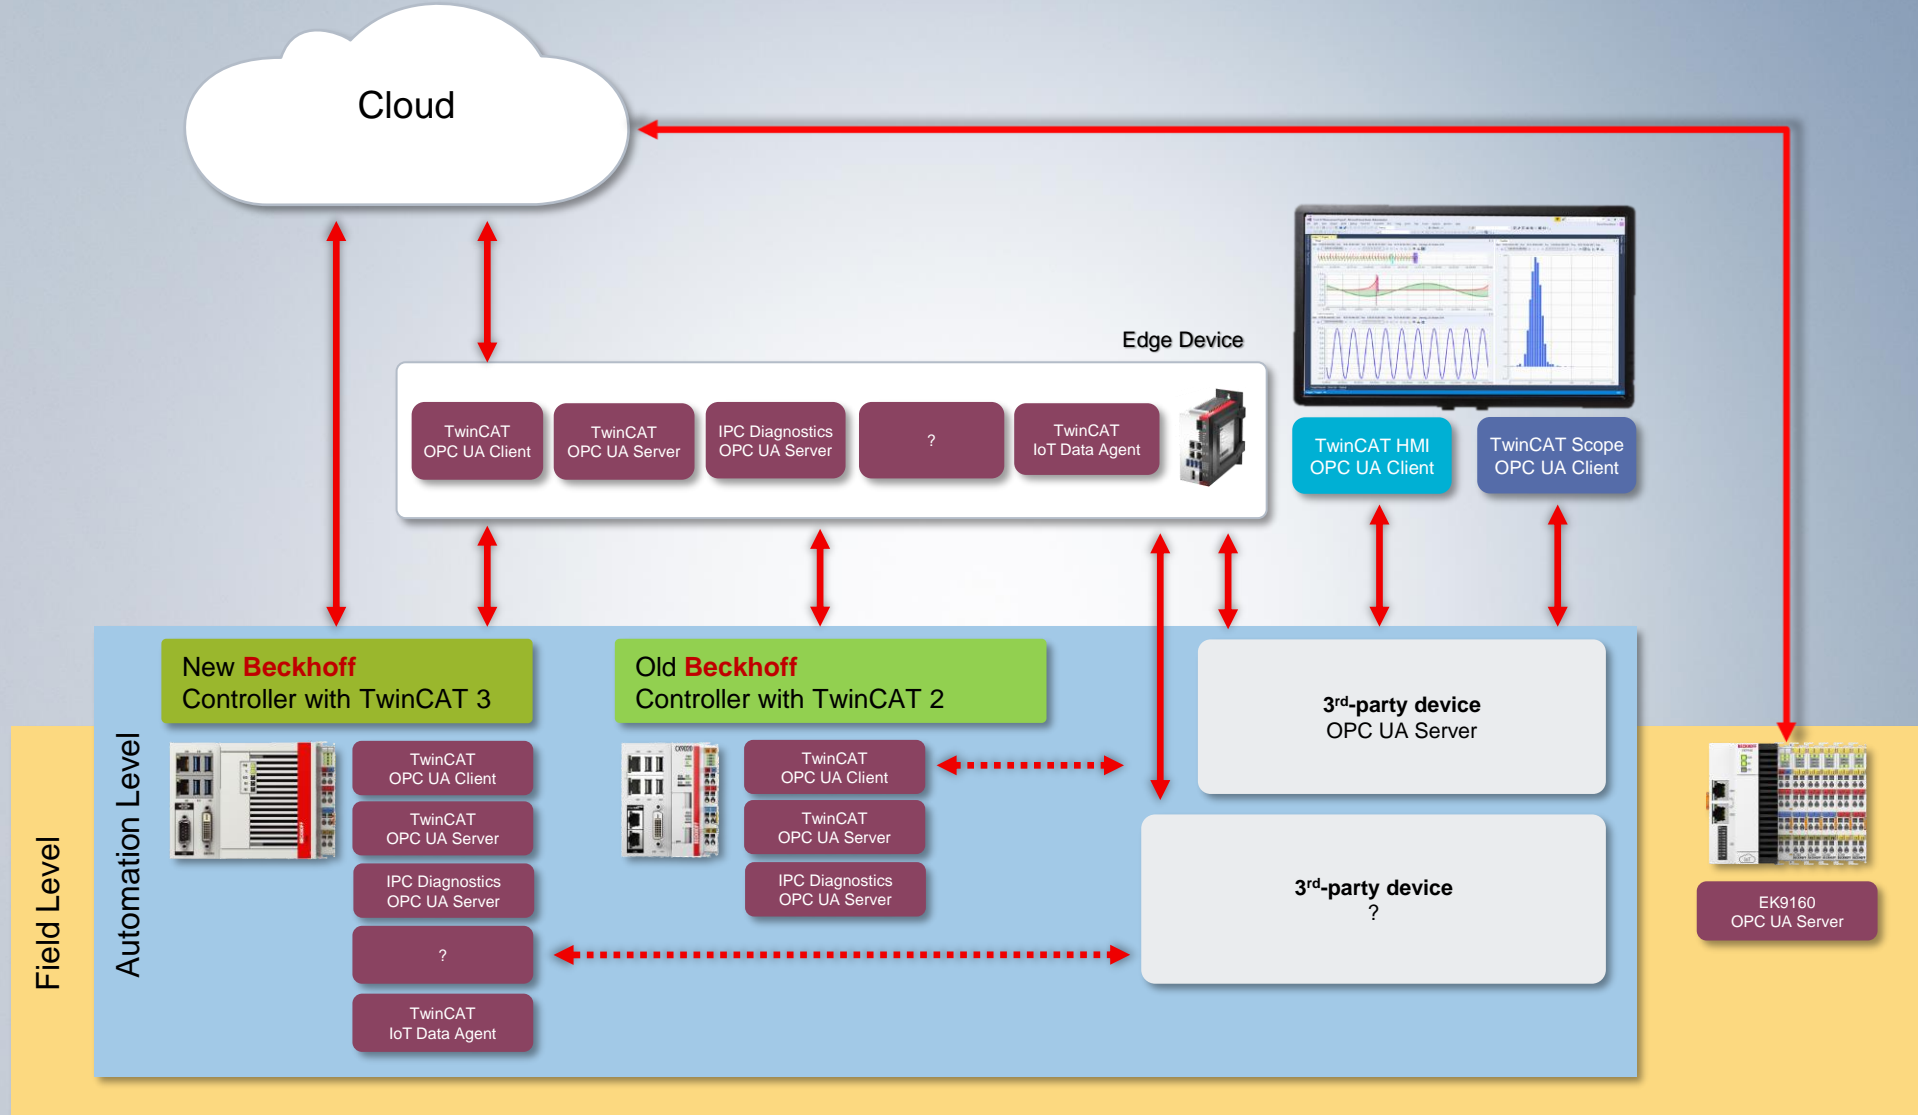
Cloud

Edge Device

TwinCAT OPC UA Client

TwinCAT OPC UA Server

IPC Diagnostics OPC UA Server

?

TwinCAT IoT Data Agent

TwinCAT HMI OPC UA Client

TwinCAT Scope OPC UA Client

Field Level

Automation Level

New Beckhoff
Controller with TwinCAT 3

TwinCAT OPC UA Client

TwinCAT OPC UA Server

IPC Diagnostics OPC UA Server

?

TwinCAT IoT Data Agent

Old Beckhoff
Controller with TwinCAT 2

TwinCAT OPC UA Client

TwinCAT OPC UA Server

IPC Diagnostics OPC UA Server

$3^{rd}$-party device
OPC UA Server

$3^{rd}$-party device
?

EK9160
OPC UA Server